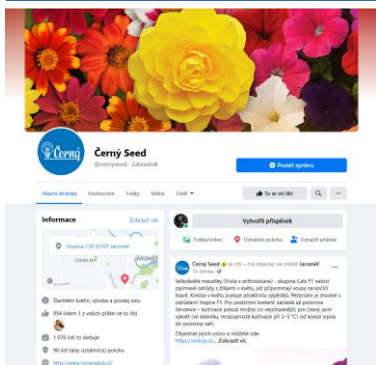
Černý Seed
@cernyseed · Zahradník

Poslat zprávu

Hlavní stránka Hodnocení Fotky Videa Další ▾

To se mi líbí

Informace
Zobrazit vše

Posázná 139 50101 Jaroměř

CHELM

Šlechtění květin, výroba a prodej osiv.

954 lidem a 2 vašich přátel se to líbí

1 076 lidí to sleduje

90 lidí tady označilo polohu

http://www.cernyseed.cz/

Vytvořit příspěvek

Fotka/video Označit polohu Označit přátele

Černý Seed se cítí – má inspiraci ve městě Jaroměř.
13. června ·

Velkokvětý maceška (Viola x wittrockiana) – skupina Cats F1 nabízí zajímavé odrůdy s žíháním v květu, jež připomínají vousy na kočičí hlavě. Kresba v květu zvyšuje atraktivitu výpěstků. Mlstování je shodné s odrůdami Inspire F1. Pro podzimní kvetení zadává až polovina července – kultivace pokud možno co nejchladnější; pro časný jarní výkvět (ve skleníku, mrazuprostá kultivace při 2–5 °C) od konce srpna do poloviny září.

Objednat jejich osivo si můžete zde:
https://eshop.cz... Zobrazit více